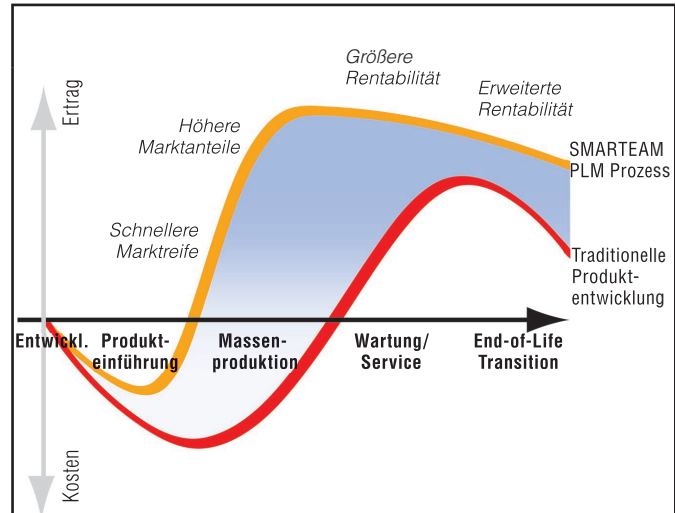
Ertrag

Kosten

Größere Rentabilität

Erweiterte Rentabilität

Höhere Marktanteile

Schnellere Marktreife

SMARTEAM PLM Prozess

Traditionelle Produktentwicklung

Entwickl.

Produkteinführung

Massenproduktion

Wartung/ Service

End-of-Life Transition